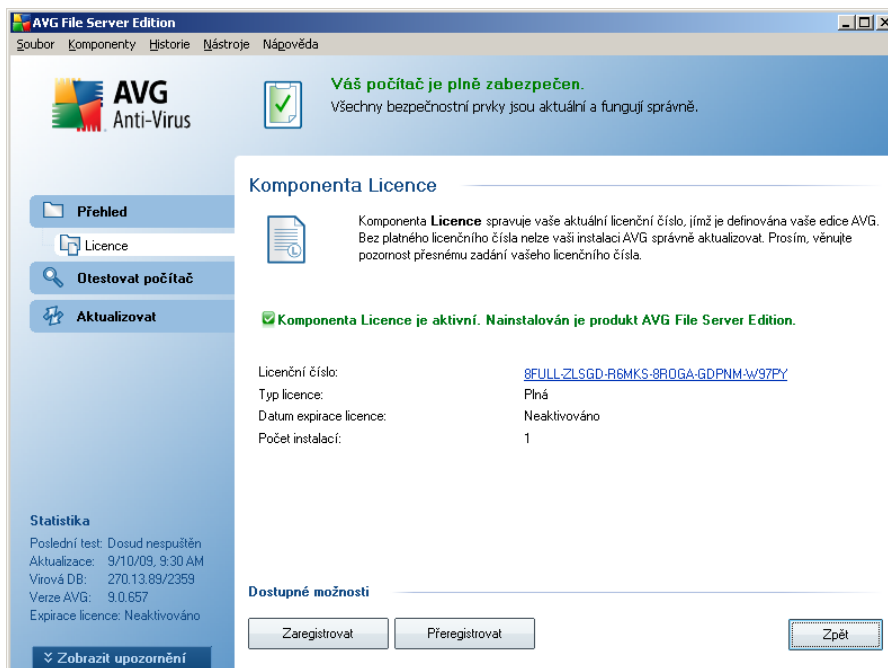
AVG File Server Edition

Soubor Komponenty Historie Nástroje Nápověda

AVG Anti-Virus

Váš počítač je plně zabezpečen.
Všechny bezpečnostní prvky jsou aktuální a fungují správně.

Přehled
Licence
Otestovat počítač
Aktualizovat

Komponenta Licence

Komponenta **Licence** spravuje vaše aktuální licenční číslo, jímž je definována vaše edice AVG. Bez platného licenčního čísla nelze vaši instalaci AVG správně aktualizovat. Prosím, věnujte pozornost přesnému zadání vašeho licenčního čísla.

Komponenta Licence je aktivní. Nainstalován je produkt AVG File Server Edition.

| | |
|---|---|
| Licenční číslo: | 8FULL-ZLSGD-R6MKS-8ROGA-GDPNM-W97PY |
| Typ licence: | Plná |
| Datum expirace licence: | Neaktivováno |
| Počet instalací: | 1 |

Statistika
Poslední test: Dosud nespuštěn
Aktualizace: 9/10/09, 9:30 AM
Virová DB: 270.13.89/2359
Verze AVG: 9.0.657
Expirace licence: Neaktivováno

Zobrazit upozornění

Dostupné možnosti

Zaregistrovat
Přeregistrovat
Zpět